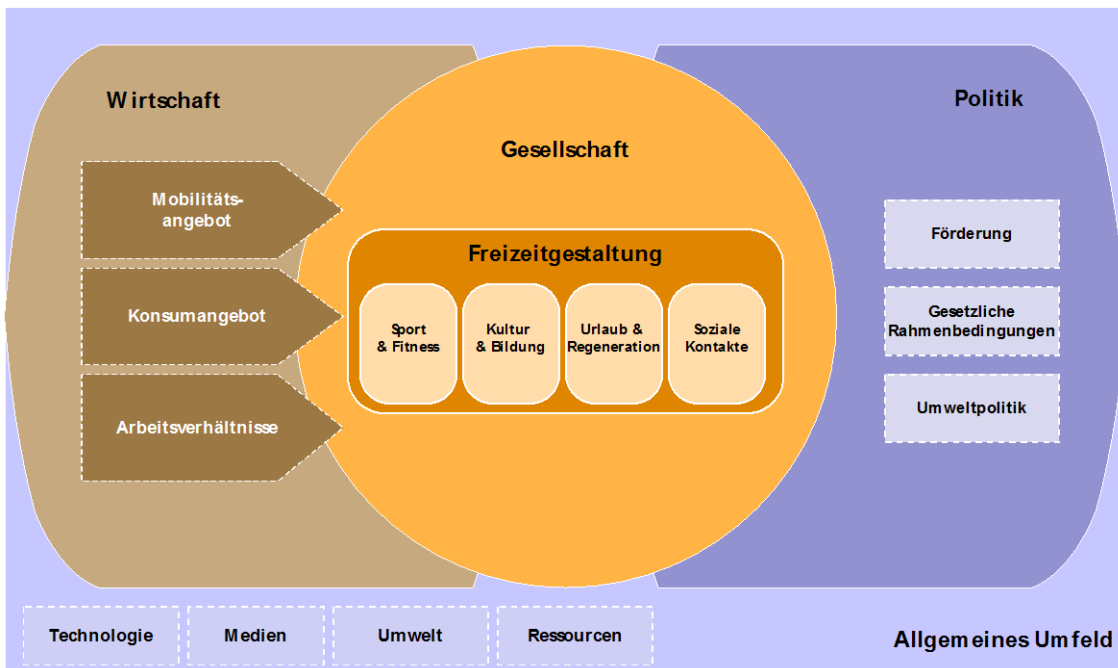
Wirtschaft

Politik

Gesellschaft

Mobilitätsangebot

Konsumangebot

Arbeitsverhältnisse

Freizeitgestaltung

Sport & Fitness

Kultur & Bildung

Urlaub & Regeneration

Soziale Kontakte

Förderung

Gesetzliche Rahmenbedingungen

Umweltpolitik

Technologie

Medien

Umwelt

Ressourcen

Allgemeines Umfeld